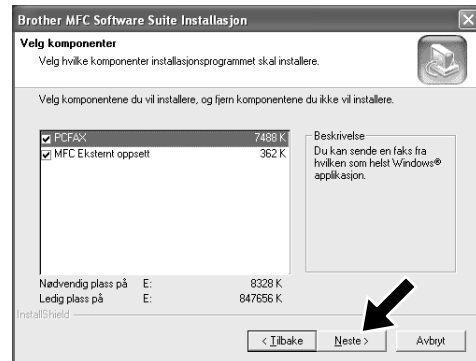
Brother MFC Software Suite Installasjon

Velg komponenter
Velg hvilke komponenter installasjonsprogrammet skal installere.

Velg komponentene du vil installere, og fjern komponentene du ikke vil installere.

| | |
|---|---|
| PCFAX | 7488 K |
| MFC Eksternt oppsett | 362 K |

Beskrivelse
Du kan sende en faks fra hvilken som helst Windows® applikasjon.

| | | |
|---|---|---|
| Nødvendig plass på | E: | 8328 K |
| Ledig plass på | E: | 847656 K |

InstallShield

< Tilbake | Neste > | Avbryt